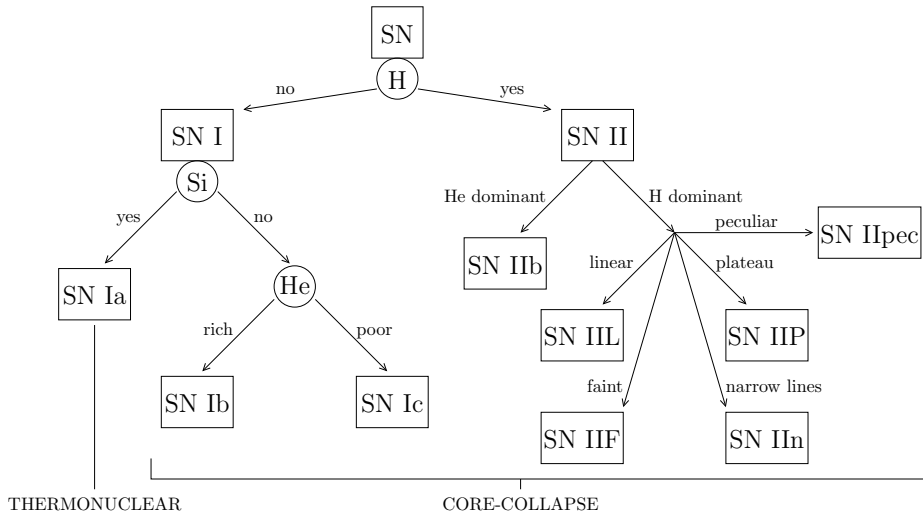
SN

H

no

yes

SN I

SN II

Si

yes

no

He dominant

H dominant

peculiar

SN IIpec

SN Ia

He

SN IIb

linear

plateau

rich

poor

SN IIL

SN IIP

faint

narrow lines

SN Ib

SN Ic

SN IIF

SN IIn

THERMONUCLEAR

CORE-COLLAPSE